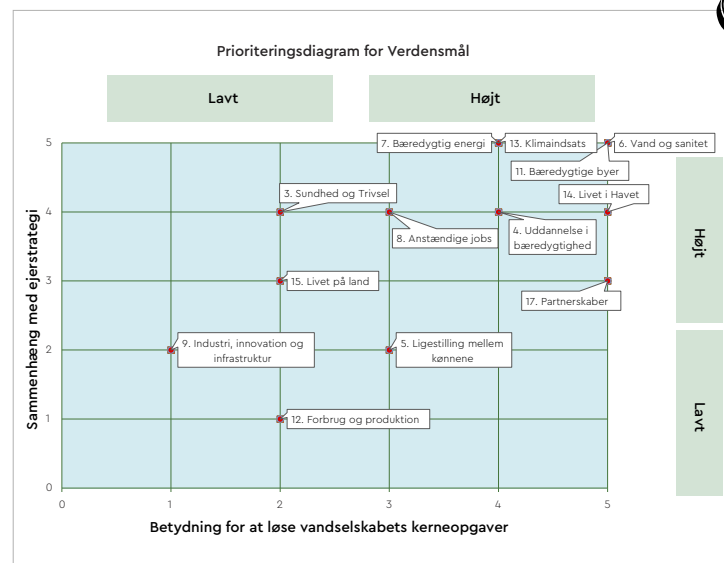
Prioriteringsdiagram for Verdensmål

Lavt

Højt

Højt

Lavt

Sammenhæng med ejerstrategi

Betydning for at løse vandselskabets kerneopgaver

0
1
2
3
4
5

0
1
2
3
4
5

7. Bæredygtig energi
13. Klimaindsats
6. Vand og sanitet
11. Bæredygtige byer
14. Livet i Havet
3. Sundhed og Trivsel
8. Anstændige jobs
4. Uddannelse i bæredygtighed
15. Livet på land
17. Partnerskaber
9. Industri, innovation og infrastruktur
5. Ligestilling mellem kønnene
12. Forbrug og produktion